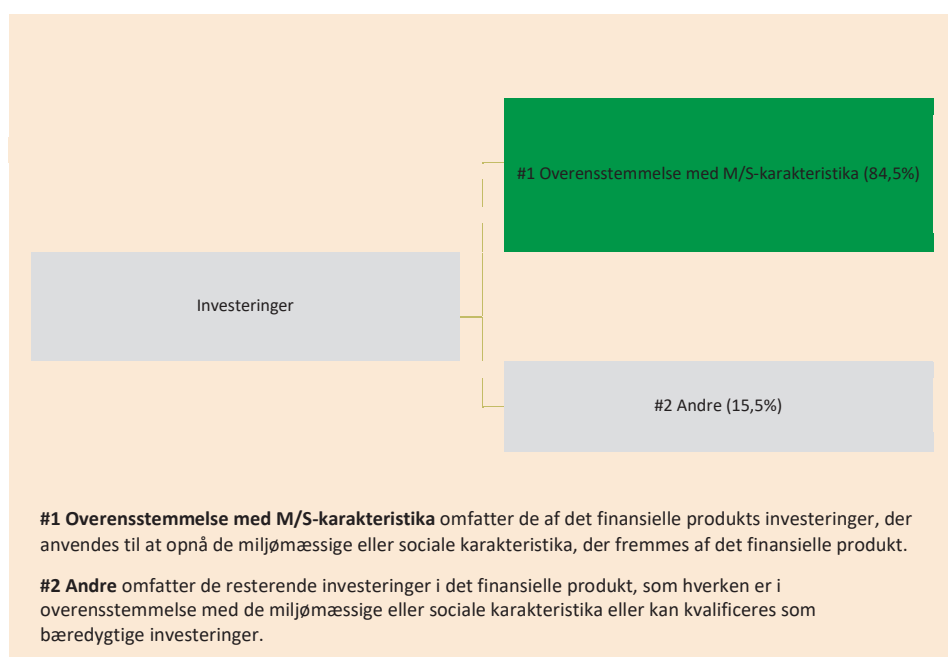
#1 Overensstemmelse med M/S-karakteristika (84,5%)

Investeringer

#2 Andre (15,5%)

**#1 Overensstemmelse med M/S-karakteristika** omfatter de af det finansielle produkts investeringer, der anvendes til at opnå de miljømæssige eller sociale karakteristika, der fremmes af det finansielle produkt.

**#2 Andre** omfatter de resterende investeringer i det finansielle produkt, som hverken er i overensstemmelse med de miljømæssige eller sociale karakteristika eller kan kvalificeres som bæredygtige investeringer.